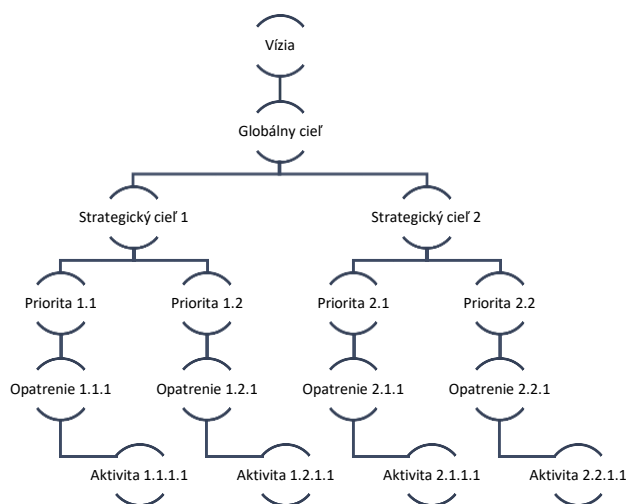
Vízia

Globálny cieľ

Strategický cieľ 1

Strategický cieľ 2

Priorita 1.1

Priorita 1.2

Priorita 2.1

Priorita 2.2

Opatrenie 1.1.1

Opatrenie 1.2.1

Opatrenie 2.1.1

Opatrenie 2.2.1

Aktivita 1.1.1.1

Aktivita 1.2.1.1

Aktivita 2.1.1.1

Aktivita 2.2.1.1